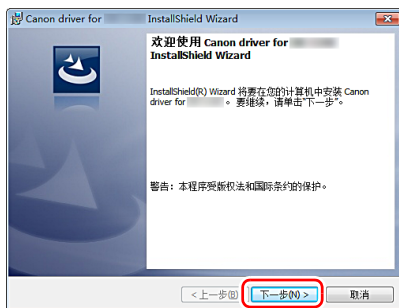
Canon driver for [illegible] InstallShield Wizard

欢迎使用 Canon driver for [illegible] InstallShield Wizard

InstallShield(R) Wizard 将要在您的计算机中安装 Canon driver for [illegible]。要继续，请单击"下一步"。

警告：本程序受版权法和国际条约的保护。

< 上一步(B)

下一步(N) >

取消